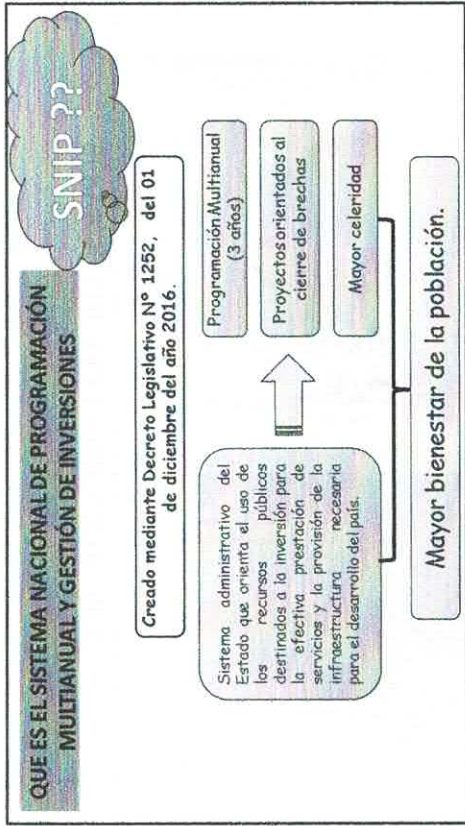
QUE ES EL SISTEMA NACIONAL DE PROGRAMACIÓN MULTIANUAL Y GESTIÓN DE INVERSIONES

SNIP ??

Creado mediante Decreto Legislativo N° 1252, del 01 de diciembre del año 2016.

Sistema administrativo del Estado que orienta el uso de los recursos públicos destinados a la inversión para la efectiva prestación de servicios y la provisión de la infraestructura necesaria para el desarrollo del país.

Programación Multianual (3 años)

Proyectos orientados al cierre de brechas

Mayor celeridad

Mayor bienestar de la población.